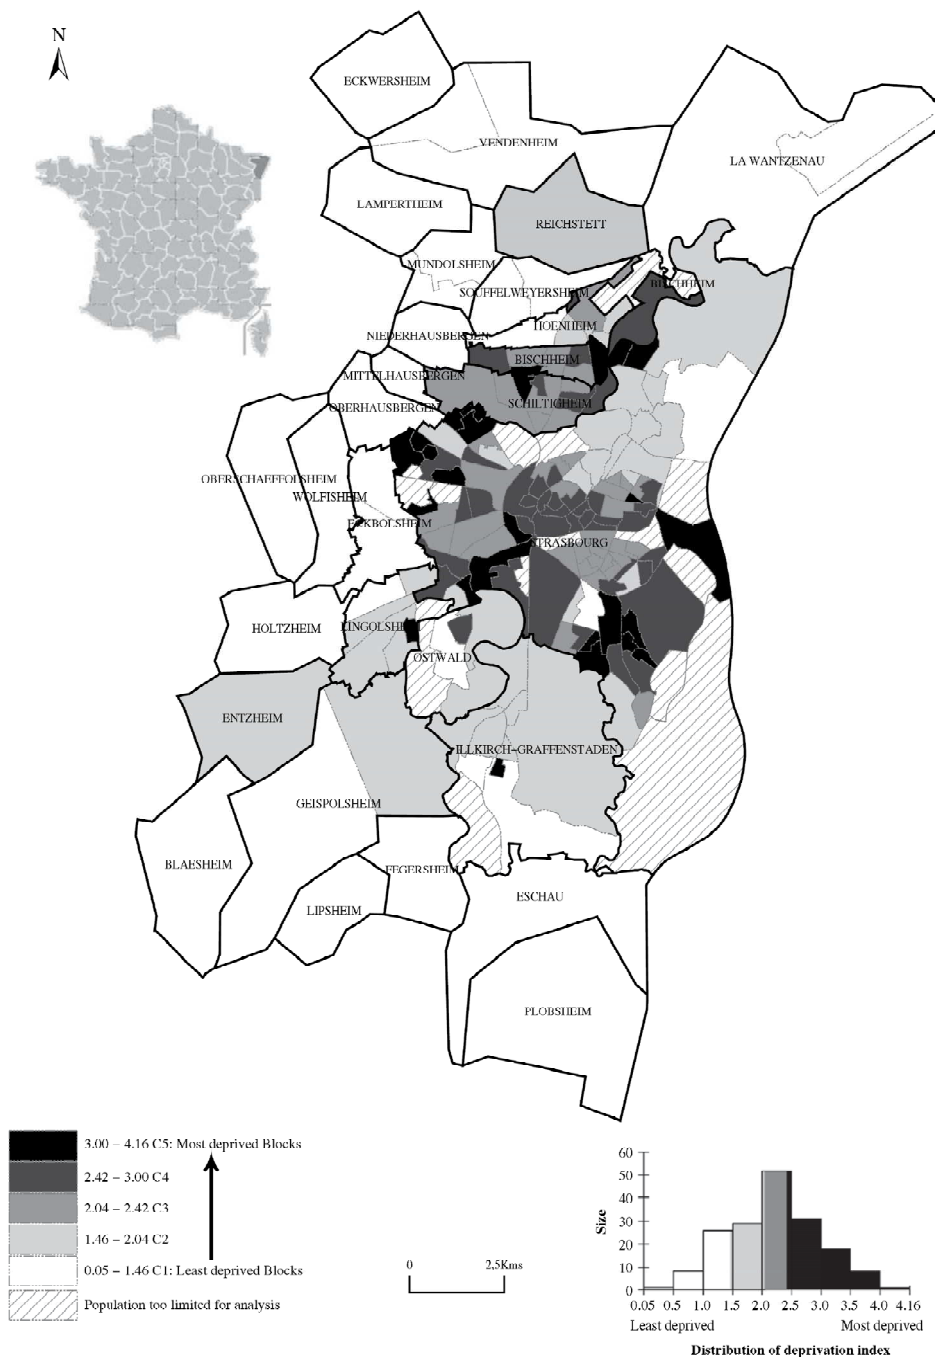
N

ECKWERSHEIM
VENDENHEIM
LA WANTZENAU
LAMPERTHEIM
REICHSTETT
MUNDOLSHEIM
SOUFFELWEYERSHEIM
BISCHHEIM
NIEDERHAUSBERGEN
HOENHEIM
BISCHHEIM
MITTELHAUSBERGEN
SCHILTIGHEIM
OBERHAUSBERGEN
OBERSCHAEFFOLSHEIM
WOLFISHEIM
ECKBOLSHEIM
STRASBOURG
HOLTZHEIM
LINGOLSHEIM
OSTWALD
ENTZHEIM
ILLKIRCH-GRAFFENSTADEN
GEISPOLSHEIM
BLAESHEIM
FEGERSHEIM
ESCHAU
LIPSHEIM
PLOBSHEIM

3.00 – 4.16 C5: Most deprived Blocks
2.42 – 3.00 C4
2.04 – 2.42 C3
1.46 – 2.04 C2
0.05 – 1.46 C1: Least deprived Blocks
Population too limited for analysis

0 2,5Kms

Size
60
50
40
30
20
10
0
0.05 0.5 1.0 1.5 2.0 2.5 3.0 3.5 4.0 4.16
Least deprived Most deprived
Distribution of deprivation index